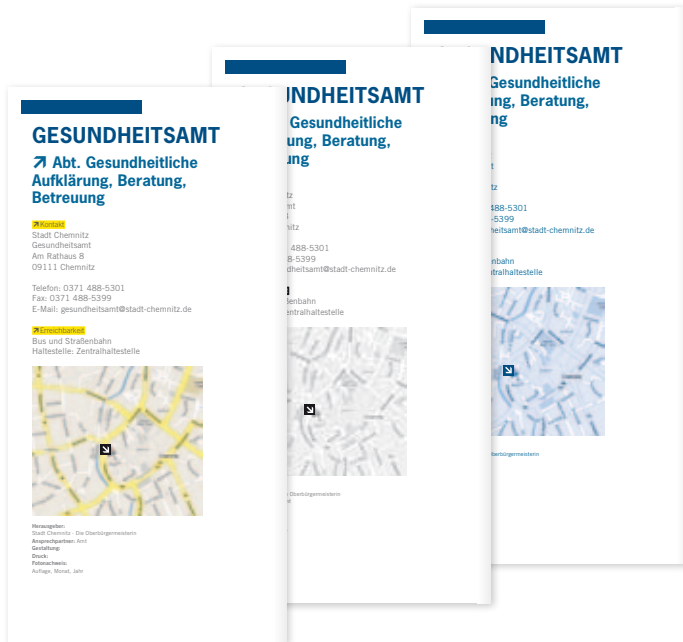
GESUNDHEITSAMT

↗ Abt. Gesundheitliche Aufklärung, Beratung, Betreuung

↗Kontakt
Stadt Chemnitz
Gesundheitsamt
Am Rathaus 8
09111 Chemnitz

Telefon: 0371 488-5301
Fax: 0371 488-5399
E-Mail: gesundheitsamt@stadt-chemnitz.de

↗Erreichbarkeit
Bus und Straßenbahn
Haltestelle: Zentralhaltestelle

Herausgeber:
Stadt Chemnitz · Die Oberbürgermeisterin
Ansprechpartner: Amt
Gestaltung:
Druck:
Fotonachweis:
Auflage, Monat, Jahr

UNDHEITSAMT
Gesundheitliche
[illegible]ärung, Beratung,
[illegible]ung

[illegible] 488-5301
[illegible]8-5399
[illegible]dheitsamt@stadt-chemnitz.de

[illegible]enbahn
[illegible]entralhaltestelle

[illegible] Oberbürgermeisterin

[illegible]UNDHEITSAMT
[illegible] Gesundheitliche
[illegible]ärung, Beratung,
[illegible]ung

488-5301
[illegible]-5399
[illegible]heitsamt@stadt-chemnitz.de

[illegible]nbahn
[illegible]tralhaltestelle

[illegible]berbürgermeisterin